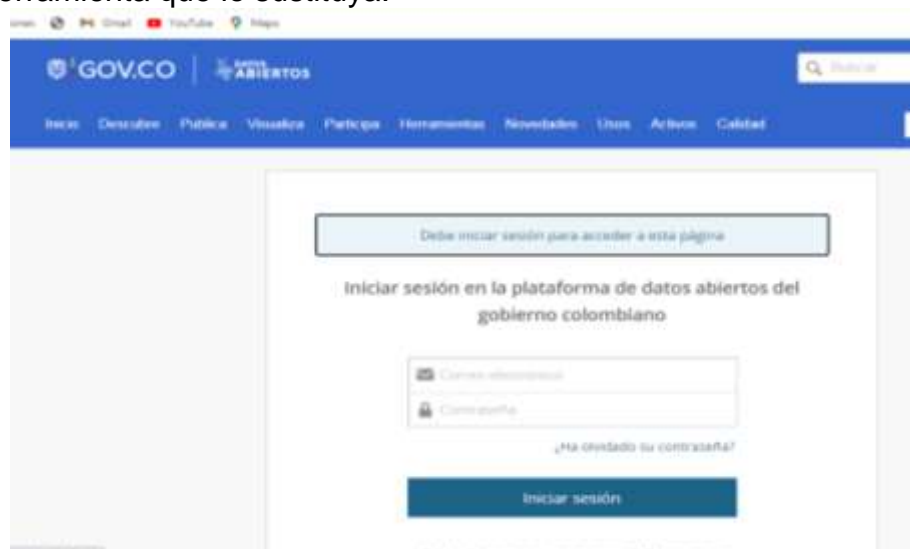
herramienta que lo sustituya.

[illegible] Gmail YouTube Maps

GOV.CO | DATOS ABIERTOS

Buscar

Inicio Descubre Publica Visualiza Participa Herramientas Novedades Usos Activos Calidad

Debe iniciar sesión para acceder a esta página

Iniciar sesión en la plataforma de datos abiertos del gobierno colombiano

Correo electrónico

Contraseña

¿Ha olvidado su contraseña?

Iniciar sesión